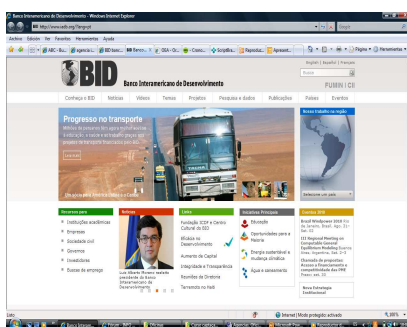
Banco Interamericano de Desenvolvimento - Windows Internet Explorer

http://www.iadb.org/?lang=pt

Arquivo Editar Ver Favoritos Ferramentas Ajuda

BID Banco Interamericano de Desenvolvimento

English | Español | Français

Buscar

FUMIN | CII

Conheça o BID Notícias Vídeos Temas Projetos Pesquisa e dados Publicações Países Eventos

Progresso no transporte

Nosso trabalho na região

Selecione um país

Recursos para

Instituições acadêmicas

Empresas

Sociedade civil

Governos

Investidores

Busca de emprego

Notícias

Luis Alberto Moreno reeleito presidente do Banco Interamericano de Desenvolvimento

Links

Fundação ICDF e Centro Cultural do BID

Missão ao Desenvolvimento

Aumento de Capital

Integridade e Transparência

Reuniões de Diretoria

Terremoto no Haiti

Iniciativas Principais

Educação

Oportunidades para a Maioria

Energia sustentável e mudança climática

Água e saneamento

Eventos BID

Nova Estratégia Institucional

Internet | Modo protegido: ativado

100%